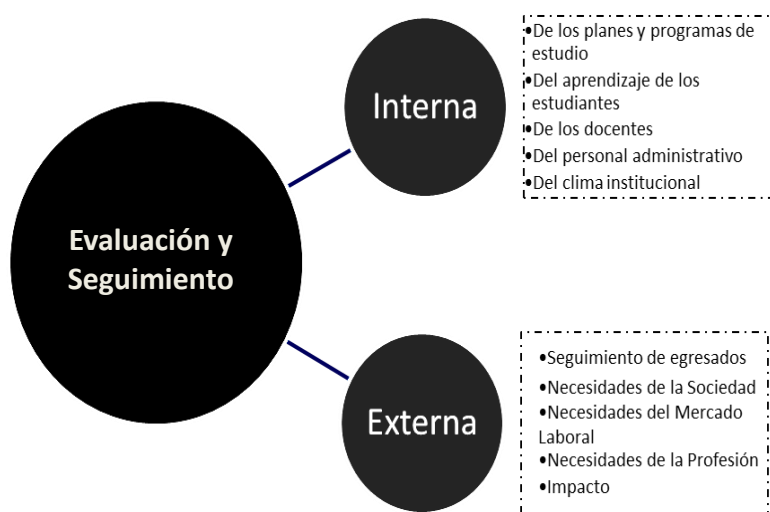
Evaluación y Seguimiento

Interna

•De los planes y programas de estudio
•Del aprendizaje de los estudiantes
•De los docentes
•Del personal administrativo
•Del clima institucional

Externa

•Seguimiento de egresados
•Necesidades de la Sociedad
•Necesidades del Mercado Laboral
•Necesidades de la Profesión
•Impacto